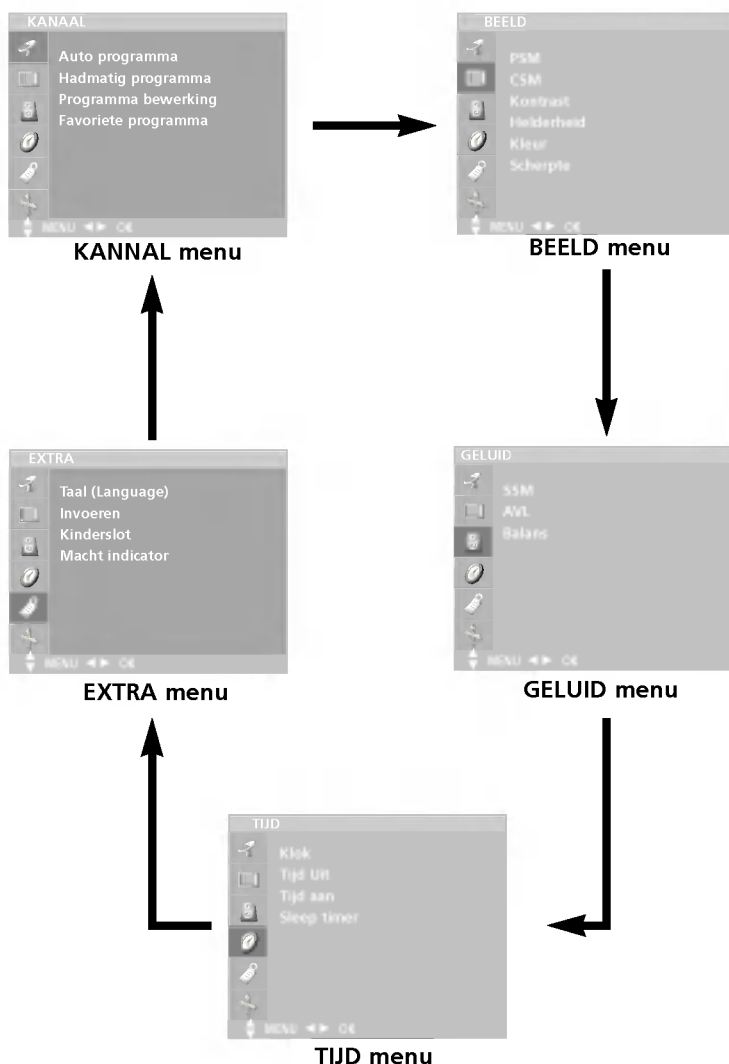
KANAAL

Auto programma
Hadmatig programma
Programma bewerking
Favoriete programma

MENU ◄► OK

KANNAL menu

BEELD

PSM
CSM
Kontrast
Helderheid
Kleur
Scherpte

MENU ◄► OK

BEELD menu

EXTRA

Taal (Language)
Invoeren
Kinderslot
Macht indicator

MENU ◄► OK

EXTRA menu

GELUID

SSM
AVL
Balans

MENU ◄► OK

GELUID menu

TIJD

Klok
Tijd Uit
Tijd aan
Sleep timer

MENU ◄► OK

TIJD menu